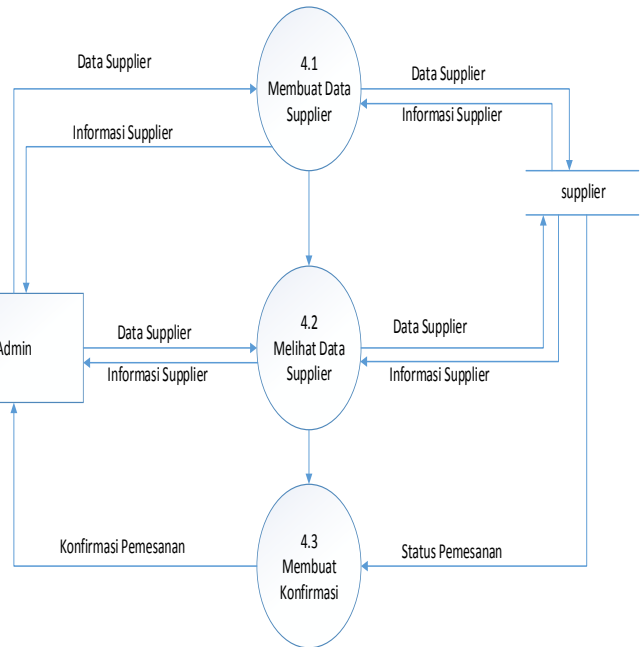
Data Supplier

4.1
Membuat Data
Supplier

Data Supplier

Informasi Supplier

Informasi Supplier

supplier

Admin

Data Supplier

Informasi Supplier

4.2
Melihat Data
Supplier

Data Supplier

Informasi Supplier

Konfirmasi Pemesanan

4.3
Membuat
Konfirmasi

Status Pemesanan